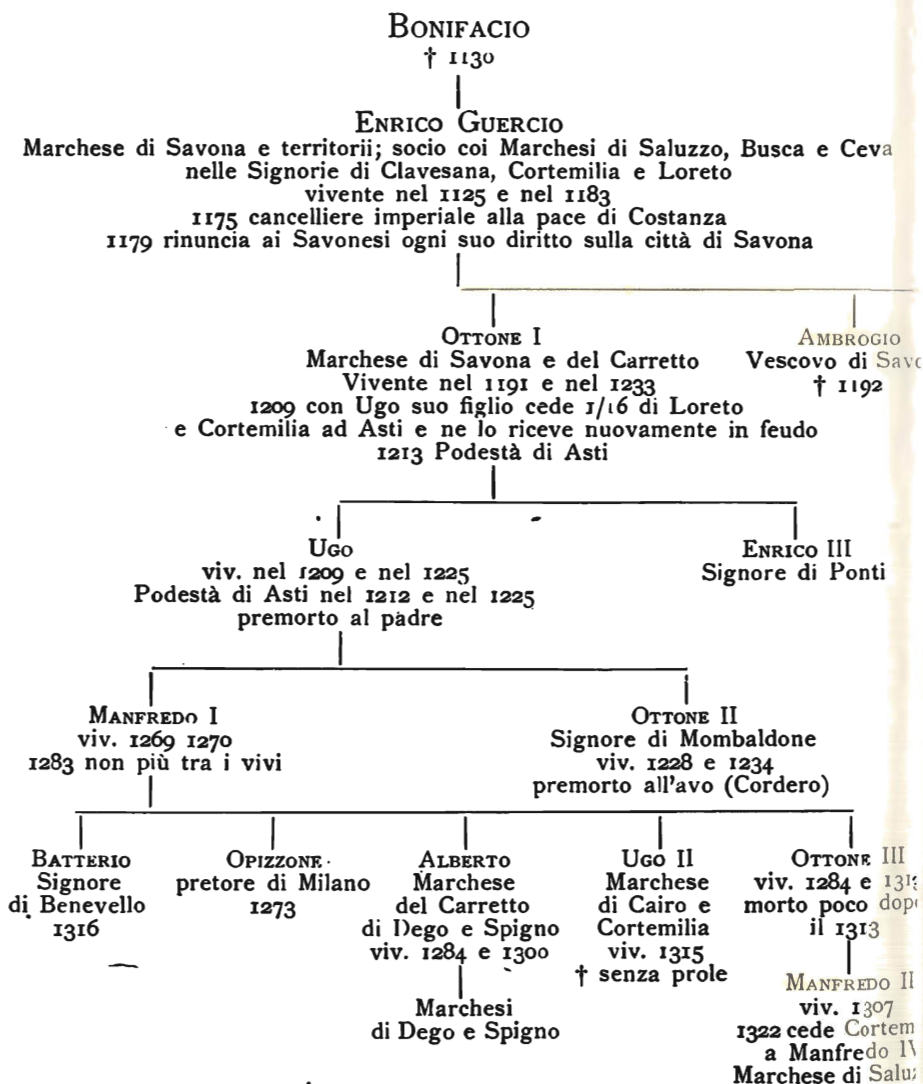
Bonifacio
† 1130

Enrico Guercio
Marchese di Savona e territorii; socio coi Marchesi di Saluzzo, Busca e Ceva nelle Signorie di Clavesana, Cortemilia e Loreto
vivente nel 1125 e nel 1183
1175 cancelliere imperiale alla pace di Costanza
1179 rinuncia ai Savonesi ogni suo diritto sulla città di Savona

Ottone I
Marchese di Savona e del Carretto
Vivente nel 1191 e nel 1233
1209 con Ugo suo figlio cede 1/16 di Loreto e Cortemilia ad Asti e ne lo riceve nuovamente in feudo
1213 Podestà di Asti

Ambrogio
Vescovo di Sav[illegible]
† 1192

Ugo
viv. nel 1209 e nel 1225
Podestà di Asti nel 1212 e nel 1225
premorto al padre

Enrico III
Signore di Ponti

Manfredo I
viv. 1269 1270
1283 non più tra i vivi

Ottone II
Signore di Mombaldone
viv. 1228 e 1234
premorto all'avo (Cordero)

Batterio
Signore di Benevello
1316

Opizzone
pretore di Milano
1273

Alberto
Marchese del Carretto di Dego e Spigno
viv. 1284 e 1300

Marchesi di Dego e Spigno

Ugo II
Marchese di Cairo e Cortemilia
viv. 1315
† senza prole

Ottone III
viv. 1284 e 131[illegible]
morto poco dop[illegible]
il 1313

Manfredo II
viv. 1307
1322 cede Cortem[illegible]
a Manfredo I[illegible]
Marchese di Salu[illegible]